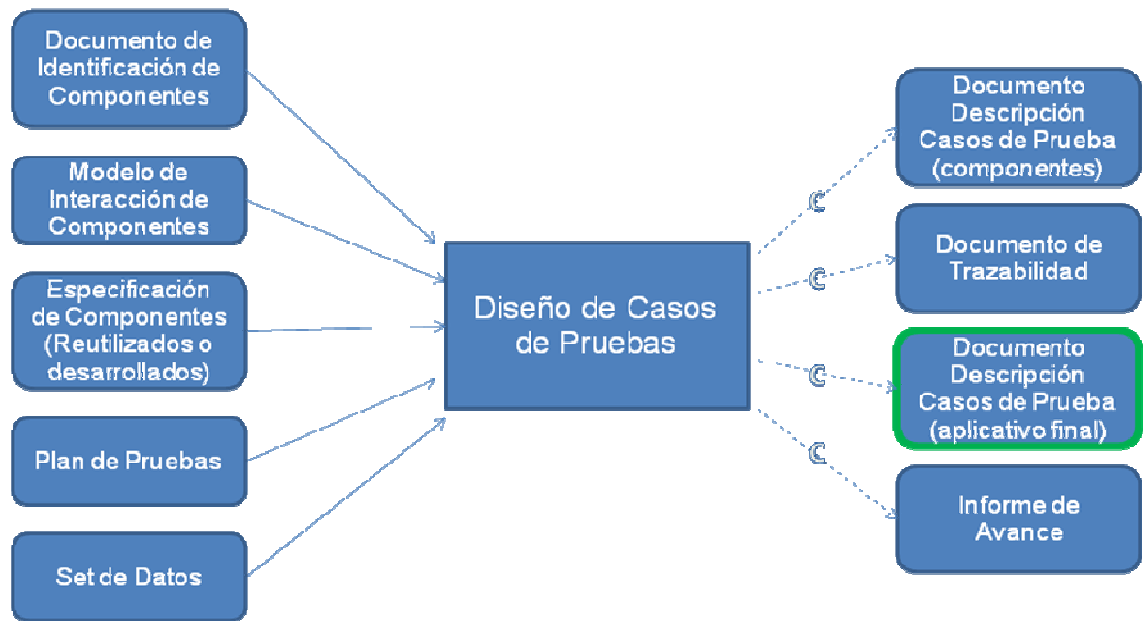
Documento de Identificación de Componentes

Modelo de Interacción de Componentes

Especificación de Componentes (Reutilizados o desarrollados)

Plan de Pruebas

Set de Datos

Diseño de Casos de Pruebas

C

C

C

C

Documento Descripción Casos de Prueba (componentes)

Documento de Trazabilidad

Documento Descripción Casos de Prueba (aplicativo final)

Informe de Avance